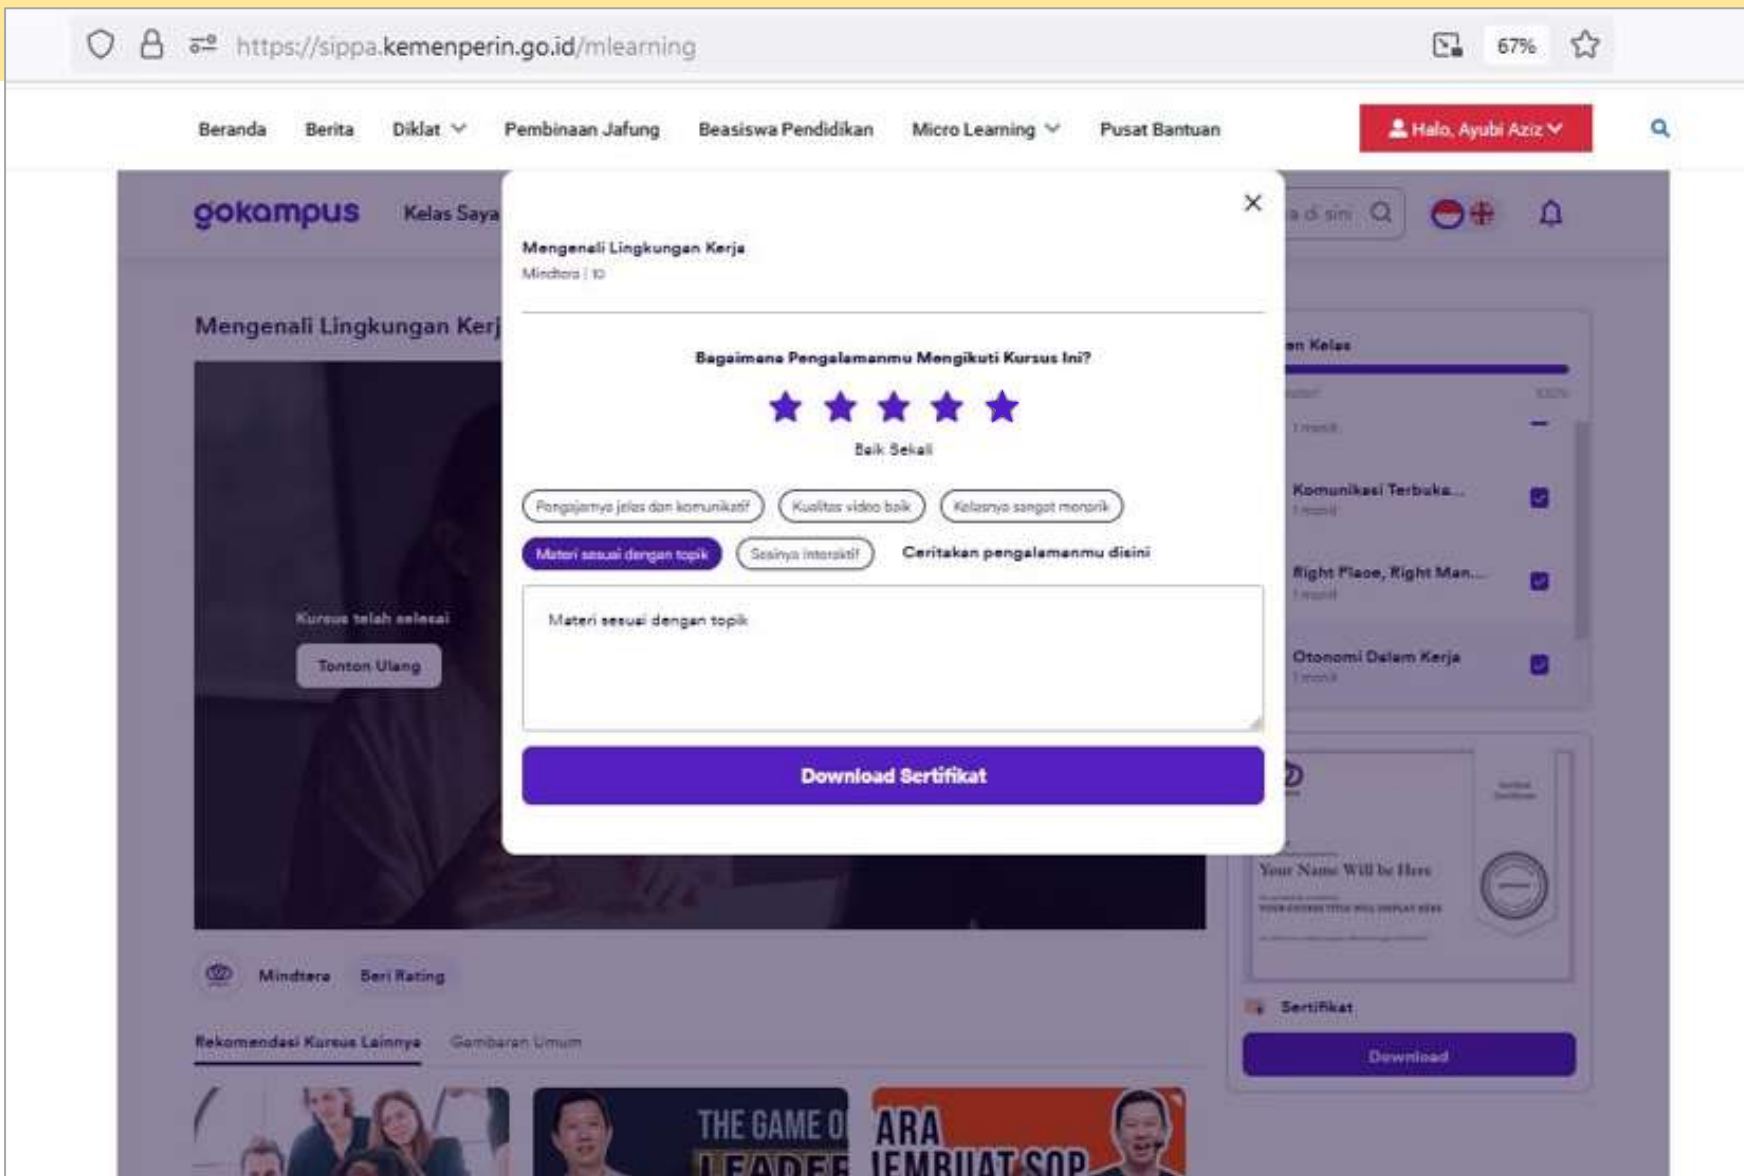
https://sippa.kemenperin.go.id/mlearning

67%

Beranda Berita Diklat Pembinaan Jafung Beasiswa Pendidikan Micro Learning Pusat Bantuan

Halo, Ayubi Aziz

gokampus Kelas Saya

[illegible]a di sini

Mengenali Lingkungan Kerj

Kursus telah selesai

Tonton Ulang

Mindtera Beri Rating

Rekomendasi Kursus Lainnya Gambaran Umum

THE GAME O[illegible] LEADER

ARA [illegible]EMBUAT SOP

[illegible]n Kelas

Komunikasi Terbuka...

Right Place, Right Man...

Otonomi Dalam Kerja

Your Name Will be Here

Sertifikat

Download

Mengenali Lingkungan Kerja

Mindtera | 10

Bagaimana Pengalamanmu Mengikuti Kursus Ini?

Baik Sekali

Pengajarnya jelas dan komunikatif

Kualitas video baik

Kelasnya sangat menarik

Materi sesuai dengan topik

Sesinya interaktif

Ceritakan pengalamanmu disini

Materi sesuai dengan topik

Download Sertifikat